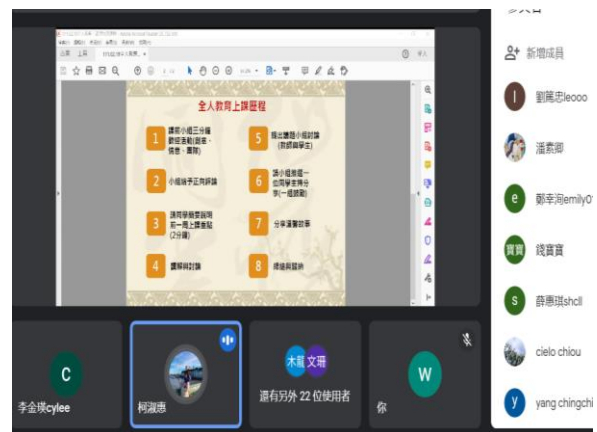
全人教育上課歷程

1 課前小組三分鐘 觀察活動(跑步、慢走、靜聽)

2 小組給予正向評論

3 請同學個要說明 前一周上課重點 (2分鐘)

4 課程與討論

5 提出議題小組討論 (教師與學生)

6 請小組推選一 位同學來報分 享(一組總結)

7 分享溝通故事

8 總結與回饋

新增成員

劉麗忠leooo

潘素卿

鄭幸洵emily0

錢寶寶

寶寶

薛惠琪shcll

cielo chiou

yang chingchi

李金瑛cylee

柯淑惠

木龍

文珊

還有另外 22 位使用者

你